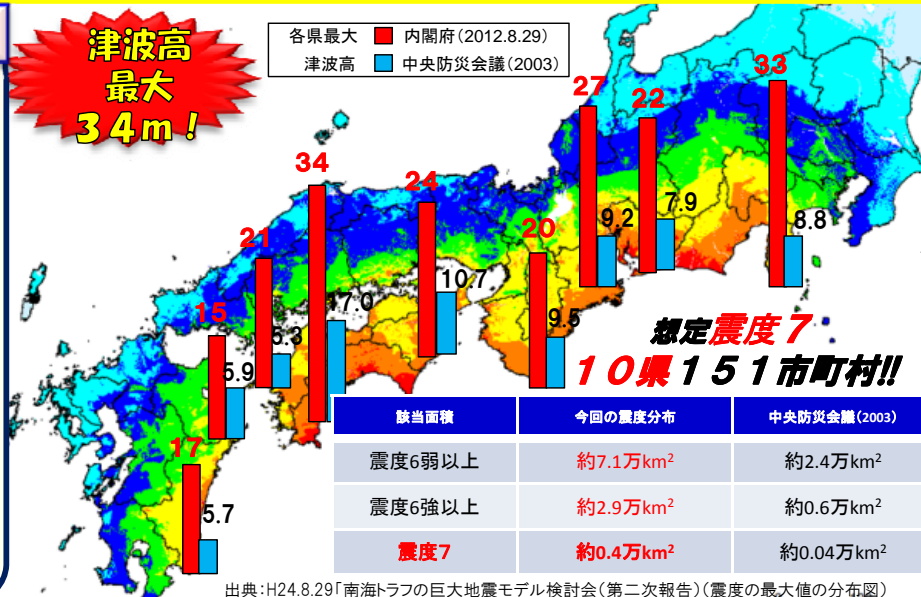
津波高
最大
34m!

各県最大 内閣府(2012.8.29)
津波高 中央防災会議(2003)

33
27
22
34
24
21
20
9.2
7.9
8.8
10.7
17.0
15
5.3
9.5
5.9
17
5.7

想定震度7
10県151市町村!!

| 該当面積 | 今回の震度分布 | 中央防災会議(2003) |
|---|---|---|
| 震度6弱以上 | 約7.1万$km^2$ | 約2.4万$km^2$ |
| 震度6強以上 | 約2.9万$km^2$ | 約0.6万$km^2$ |
| 震度7 | 約0.4万$km^2$ | 約0.04万$km^2$ |

出典:H24.8.29「南海トラフの巨大地震モデル検討会(第二次報告)(震度の最大値の分布図)